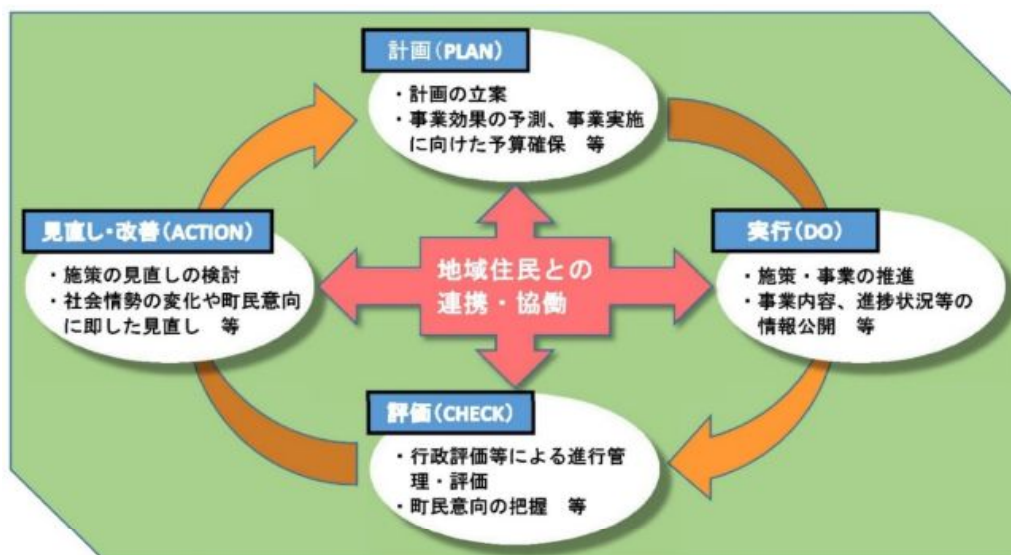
計画（PLAN）

・計画の立案
・事業効果の予測、事業実施に向けた予算確保　等

見直し・改善（ACTION）

・施策の見直しの検討
・社会情勢の変化や町民意向に即した見直し　等

地域住民との連携・協働

実行（DO）

・施策・事業の推進
・事業内容、進捗状況等の情報公開　等

評価（CHECK）

・行政評価等による進行管理・評価
・町民意向の把握　等